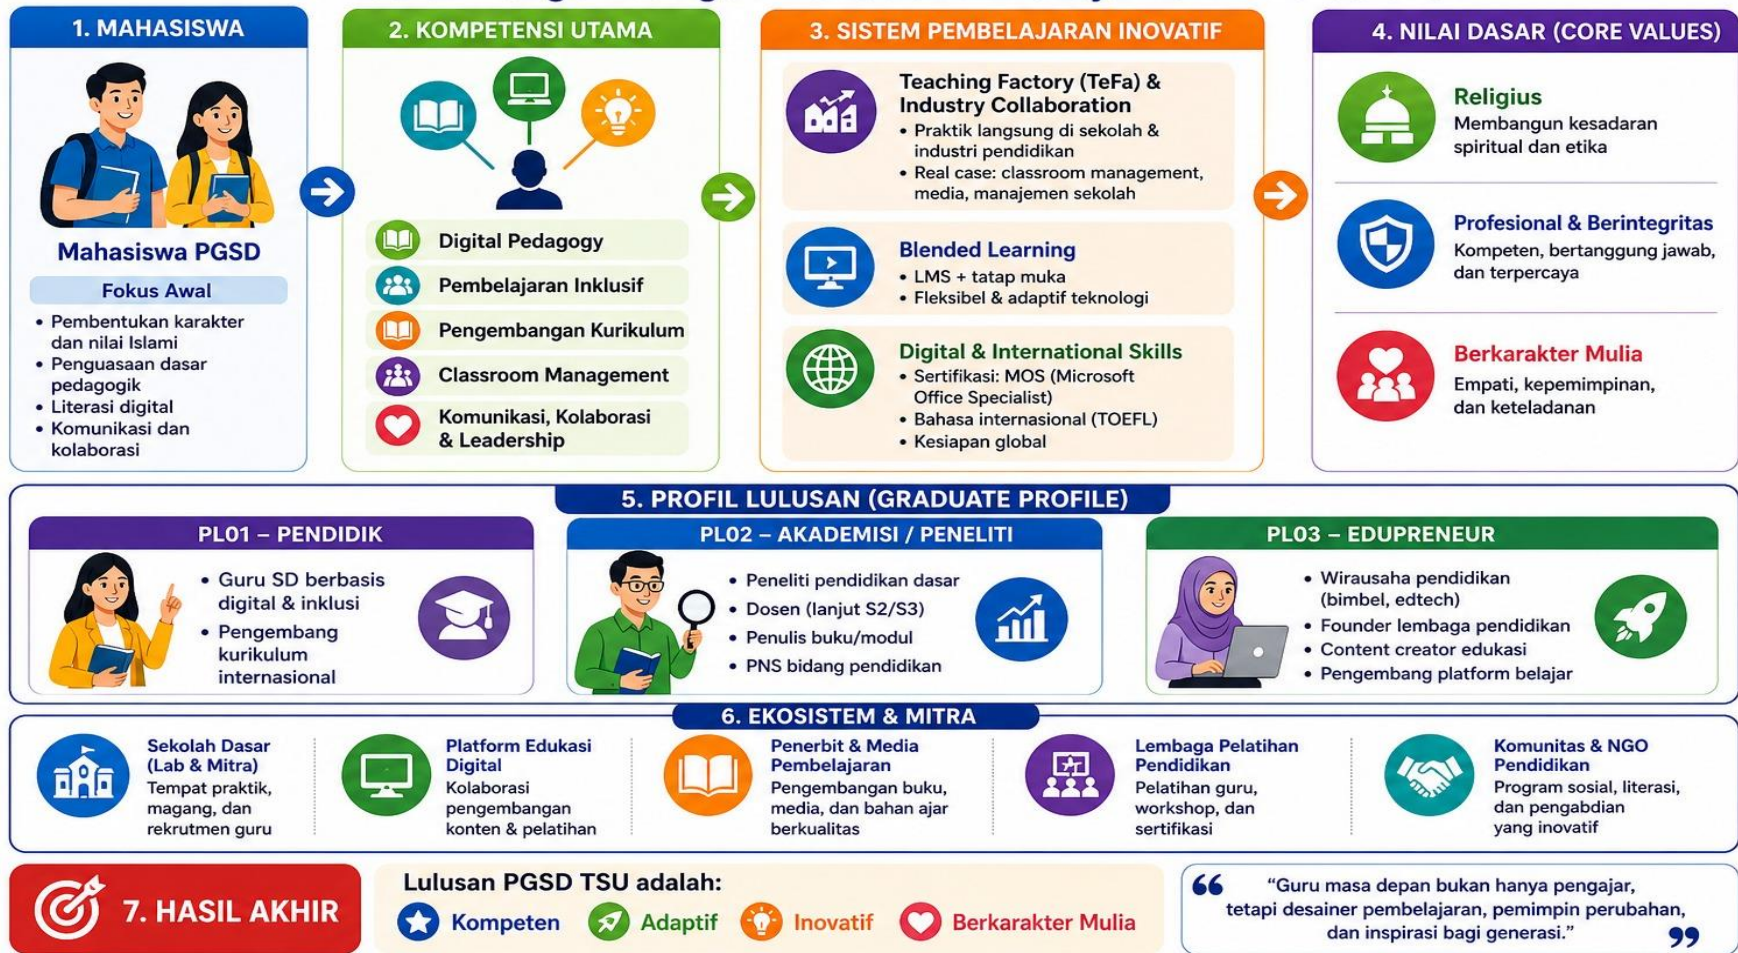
1. MAHASISWA

Mahasiswa PGSD

Fokus Awal

• Pembentukan karakter dan nilai Islami
• Penguasaan dasar pedagogik
• Literasi digital
• Komunikasi dan kolaborasi

2. KOMPETENSI UTAMA

Digital Pedagogy
Pembelajaran Inklusif
Pengembangan Kurikulum
Classroom Management
Komunikasi, Kolaborasi & Leadership

3. SISTEM PEMBELAJARAN INOVATIF

Teaching Factory (TeFa) & Industry Collaboration
• Praktik langsung di sekolah & industri pendidikan
• Real case: classroom management, media, manajemen sekolah

Blended Learning
• LMS + tatap muka
• Fleksibel & adaptif teknologi

Digital & International Skills
• Sertifikasi: MOS (Microsoft Office Specialist)
• Bahasa internasional (TOEFL)
• Kesiapan global

4. NILAI DASAR (CORE VALUES)

Religius
Membangun kesadaran spiritual dan etika

Profesional & Berintegritas
Kompeten, bertanggung jawab, dan terpercaya

Berkarakter Mulia
Empati, kepemimpinan, dan keteladanan

5. PROFIL LULUSAN (GRADUATE PROFILE)

PL01 – PENDIDIK
• Guru SD berbasis digital & inklusi
• Pengembang kurikulum internasional

PL02 – AKADEMISI / PENELITI
• Peneliti pendidikan dasar
• Dosen (lanjut S2/S3)
• Penulis buku/modul
• PNS bidang pendidikan

PL03 – EDUPRENEUR
• Wirausaha pendidikan (bimbel, edtech)
• Founder lembaga pendidikan
• Content creator edukasi
• Pengembang platform belajar

6. EKOSISTEM & MITRA

Sekolah Dasar (Lab & Mitra)
Tempat praktik, magang, dan rekrutmen guru

Platform Edukasi Digital
Kolaborasi pengembangan konten & pelatihan

Penerbit & Media Pembelajaran
Pengembangan buku, media, dan bahan ajar berkualitas

Lembaga Pelatihan Pendidikan
Pelatihan guru, workshop, dan sertifikasi

Komunitas & NGO Pendidikan
Program sosial, literasi, dan pengabdian yang inovatif

7. HASIL AKHIR

Lulusan PGSD TSU adalah:
Kompeten Adaptif Inovatif Berkarakter Mulia

“Guru masa depan bukan hanya pengajar, tetapi desainer pembelajaran, pemimpin perubahan, dan inspirasi bagi generasi.”